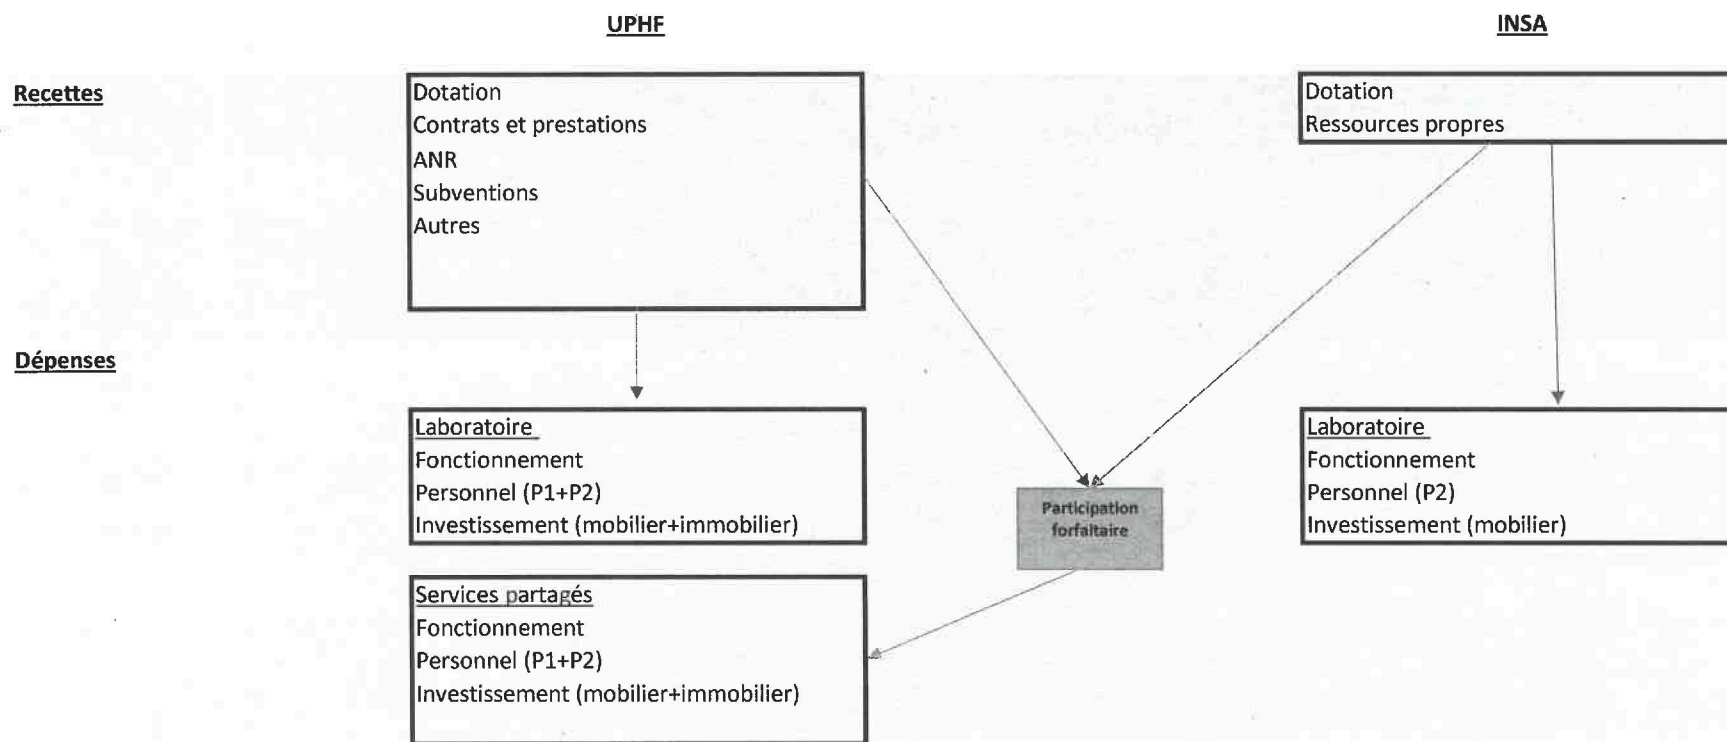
UPHF

INSA

Recettes

Dotation
Contrats et prestations
ANR
Subventions
Autres

Dotation
Ressources propres

Dépenses

Laboratoire
Fonctionnement
Personnel (P1+P2)
Investissement (mobilier+immobilier)

Participation forfaitaire

Laboratoire
Fonctionnement
Personnel (P2)
Investissement (mobilier)

Services partagés
Fonctionnement
Personnel (P1+P2)
Investissement (mobilier+immobilier)